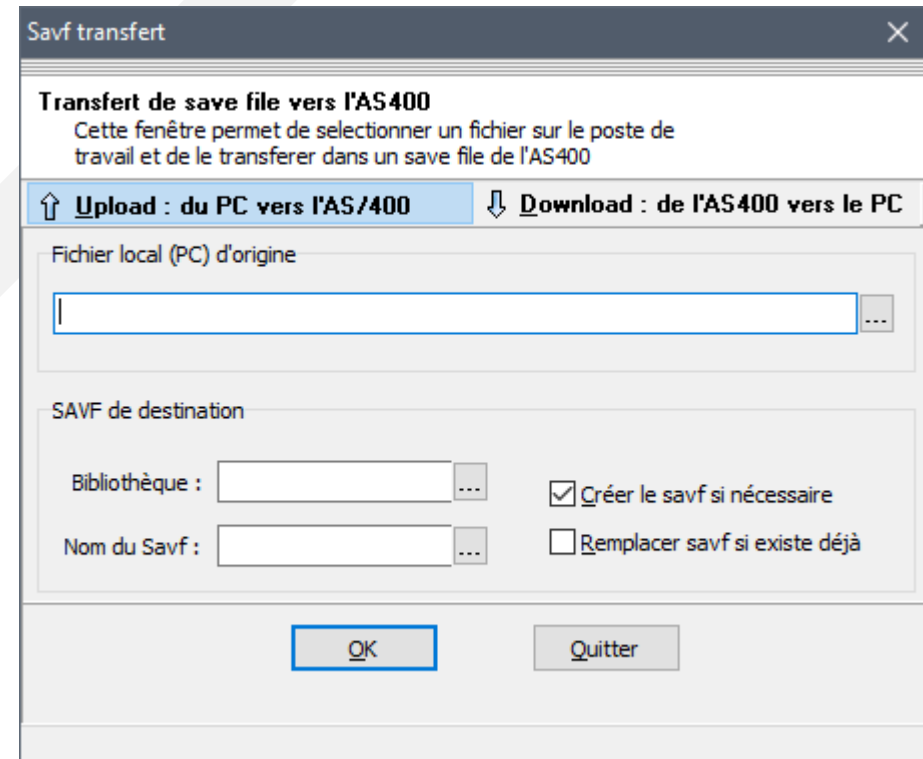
Savf transfert ×

Transfert de save file vers l'AS400
Cette fenêtre permet de selectionner un fichier sur le poste de travail et de le transferer dans un save file de l'AS400

⇧ Upload : du PC vers l'AS/400 ⇩ Download : de l'AS400 vers le PC

Fichier local (PC) d'origine

...

SAVF de destination

Bibliothèque : ...

Nom du Savf : ...

☑ Créer le savf si nécessaire

☐ Remplacer savf si existe déjà

OK Quitter